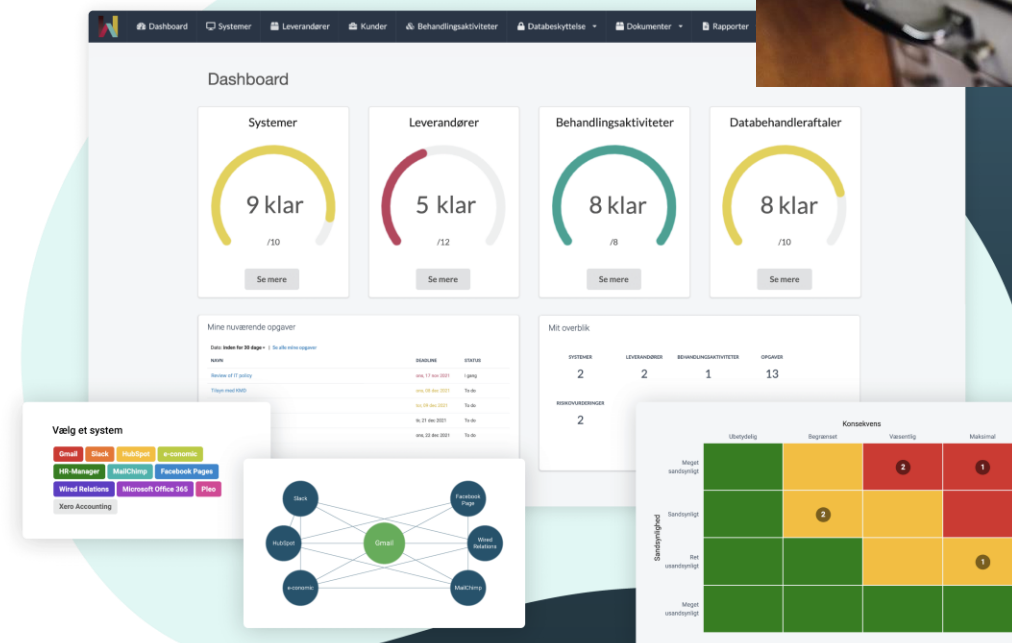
Dashboard Systemer Leverandører Kunder Behandlingsaktiviteter Databeskyttelse Dokumenter Rapporter

Dashboard

Systemer
9 klar
/10
Se mere

Leverandører
5 klar
/12
Se mere

Behandlingsaktiviteter
8 klar
/8
Se mere

Databehandleraftaler
8 klar
/10
Se mere

Mine nuværende opgaver

Dato: inden for 30 dage | Se alle mine opgaver

| NAVN | DEADLINE | STATUS |
|---|---|---|
| Review of IT policy | ons, 17 nov 2021 | I gang |
| Tilsyn med KMD | ons, 08 dec 2021 | To do |
| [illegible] | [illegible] dec 2021 | To do |
| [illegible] | to, 21 dec 2021 | To do |
| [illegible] | ons, 22 dec 2021 | To do |

Mit overblik

| SYSTEMER | LEVERANDØRER | BEHANDLINGSAKTIVITETER | OPGAVER |
|---|---|---|---|
| 2 | 2 | 1 | 13 |

RISIKOVURDERINGER
2

Vælg et system
Gmail Slack HubSpot e-conomic HR-Manager MailChimp Facebook Pages Wired Relations Microsoft Office 365 Pleo Xero Accounting

Slack Facebook Page HubSpot Gmail Wired Relations e-conomic MailChimp

Konsekvens
Ubetydelig Begrænset Væsentlig Maksimal
Sandsynlighed
Meget sandsynligt 2 1
Sandsynligt 2
Ret usandsynligt 1
Meget usandsynligt